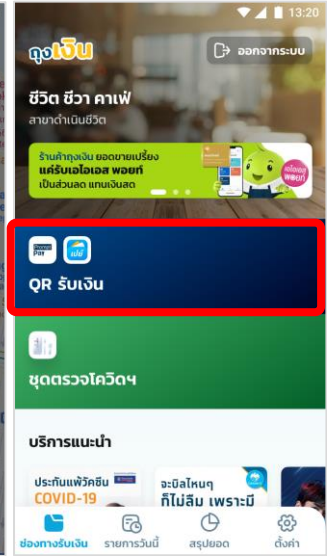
13:20

ถุงเงิน

ออกจากระบบ

ชีวิต ชีวา คาเฟ่

สาขาดำเนินชีวิต

ร้านค้าถุงเงิน ยอดขายเปรี้ยง แค่รับเอโอเอส พอยท์ เป็นส่วนลด แทนเงินสด

Prompt Pay

เป๋าตัง

QR รับเงิน

ชุดตรวจโควิดฯ

บริการแนะนำ

ประกันแพ้วัคซีน COVID-19

จะบิลไหนๆ ก็ไม่ลืม เพราะมี

ช่องทางรับเงิน

รายการวันนี้

สรุปยอด

ตั้งค่า